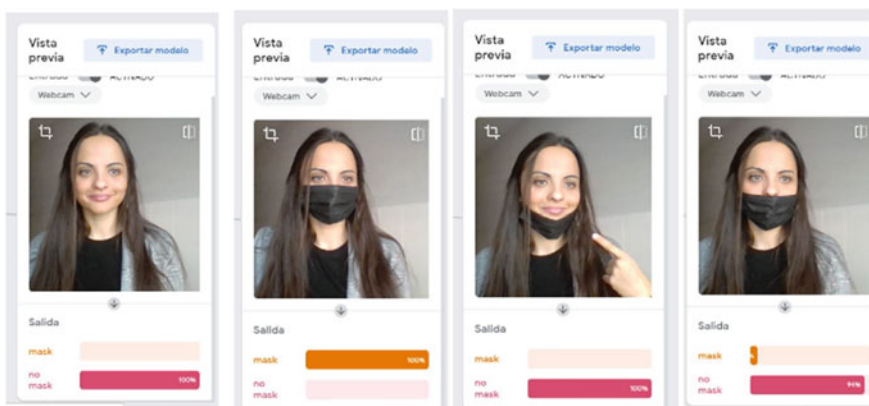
Vista previa

Exportar modelo

Entrada ACTIVADO

Webcam

Salida

mask

no mask 100%

Vista previa

Exportar modelo

Entrada ACTIVADO

Webcam

Salida

mask 100%

no mask

Vista previa

Exportar modelo

Entrada ACTIVADO

Webcam

Salida

mask

no mask 100%

Vista previa

Exportar modelo

Entrada ACTIVADO

Webcam

Salida

mask

no mask 91%